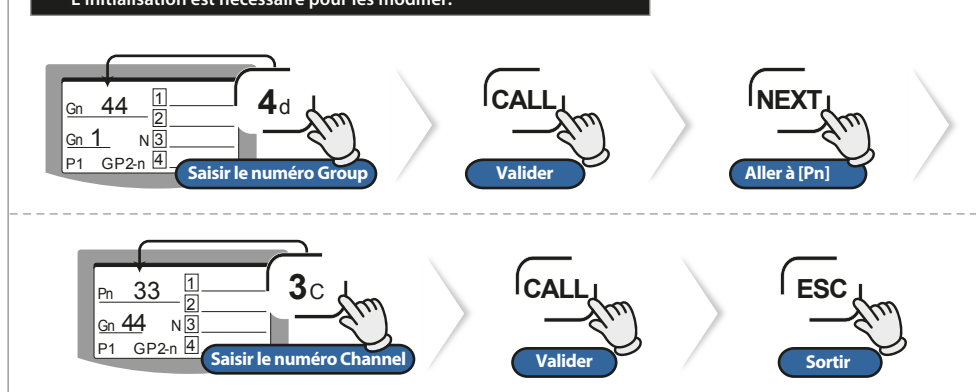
L'initialisation est nécessaire pour les modifier.

Gn 44 1 2
Gn 1 N 3
P1 GP2-n 4

4d

Saisir le numéro Group

CALL

Valider

NEXT

Aller à [Pn]

Pn 33 1 2
Gn 44 N 3
P1 GP2-n 4

3C

Saisir le numéro Channel

CALL

Valider

ESC

Sortir